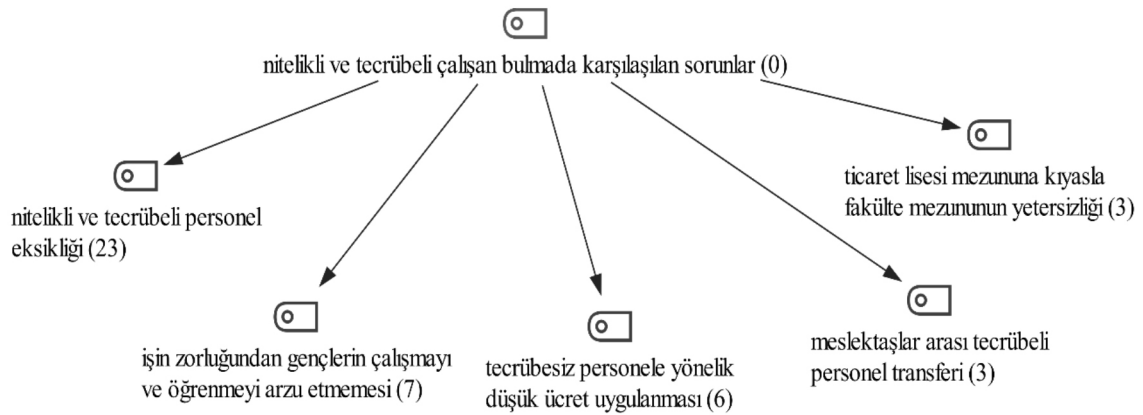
nitelikli ve tecrübeli çalışan bulmada karşılaşılan sorunlar (0)

ticaret lisesi mezununa kıyasla fakülte mezununun yetersizliği (3)

nitelikli ve tecrübeli personel eksikliği (23)

meslektaşlar arası tecrübeli personel transferi (3)

işin zorluğundan gençlerin çalışmayı ve öğrenmeyi arzu etmemesi (7)

tecrübesiz personele yönelik düşük ücret uygulanması (6)